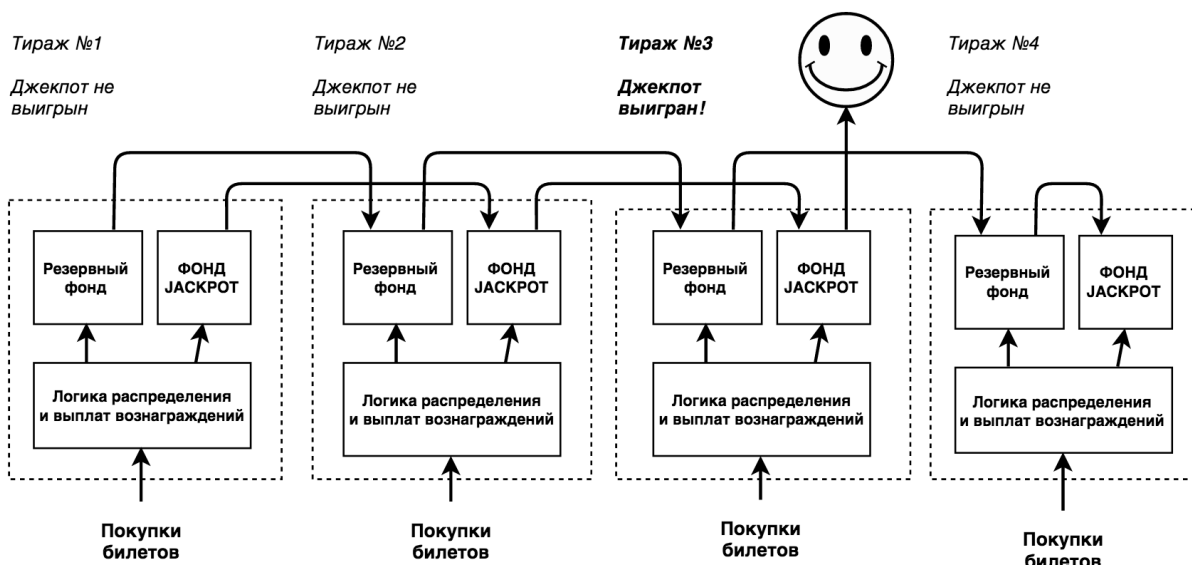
Тираж №1

Джекпот не выигрын

Тираж №2

Джекпот не выигрын

Тираж №3

Джекпот выигран!

Тираж №4

Джекпот не выигрын

Резервный фонд

ФОНД JACKPOT

Логика распределения и выплат вознаграждений

Покупки билетов

Резервный фонд

ФОНД JACKPOT

Логика распределения и выплат вознаграждений

Покупки билетов

Резервный фонд

ФОНД JACKPOT

Логика распределения и выплат вознаграждений

Покупки билетов

Резервный фонд

ФОНД JACKPOT

Логика распределения и выплат вознаграждений

Покупки билетов